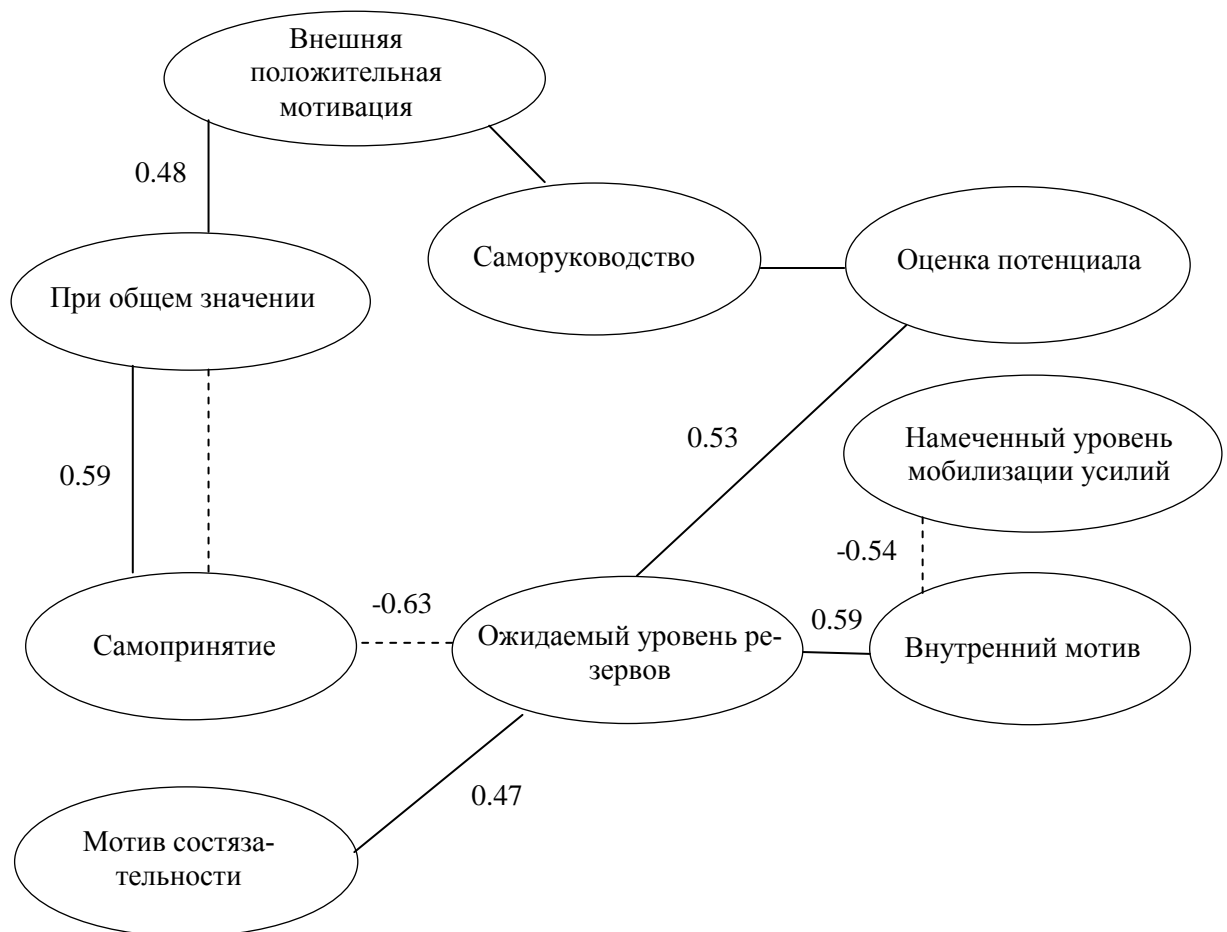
Внешняя положительная мотивация

0.48

Саморуководство

Оценка потенциала

При общем значении

0.53

Намеченный уровень мобилизации усилий

0.59

-0.54

-0.63

0.59

Самопринятие

Ожидаемый уровень резервов

Внутренний мотив

0.47

Мотив состязательности